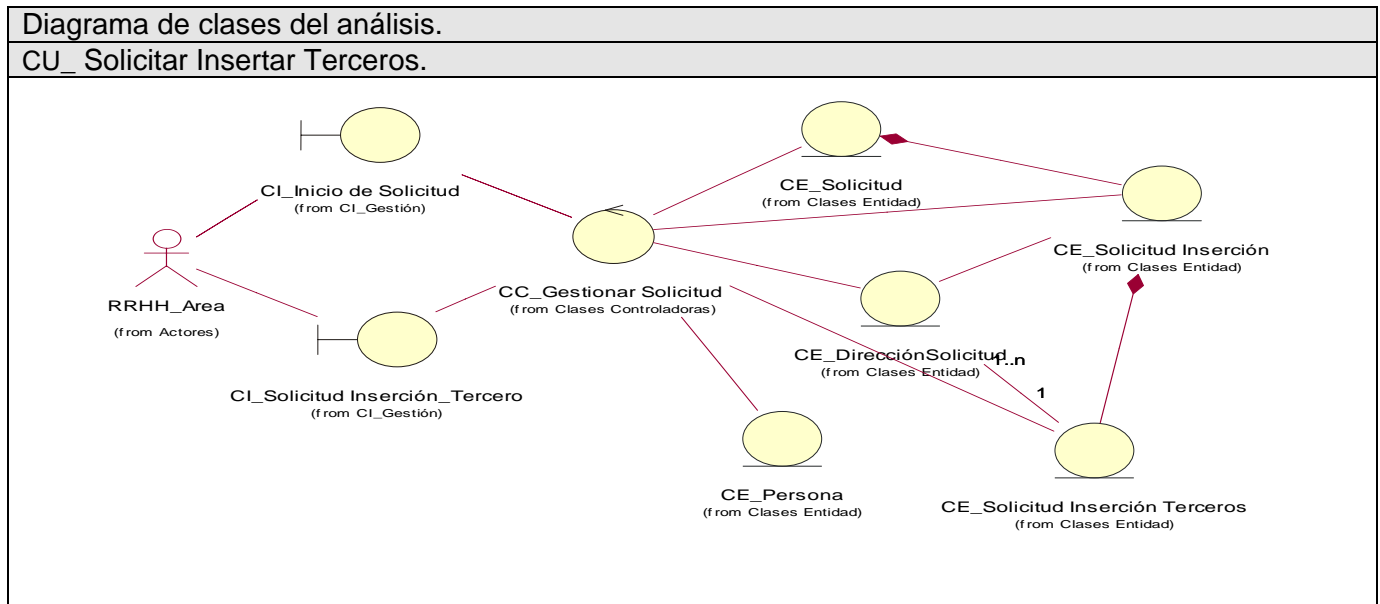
Diagrama de clases del análisis.

CU_ Solicitar Insertar Terceros.

CI_Inicio de Solicitud
(from CI_Gestión)

CE_Solicitud
(from Clases Entidad)

RRHH_Area
(from Actores)

CE_Solicitud Inserción
(from Clases Entidad)

CC_Gestionar Solicitud
(from Clases Controladoras)

CE_DirecciónSolicitud
(from Clases Entidad)

1..n

1

CI_Solicitud Inserción_Tercero
(from CI_Gestión)

CE_Persona
(from Clases Entidad)

CE_Solicitud Inserción Terceros
(from Clases Entidad)